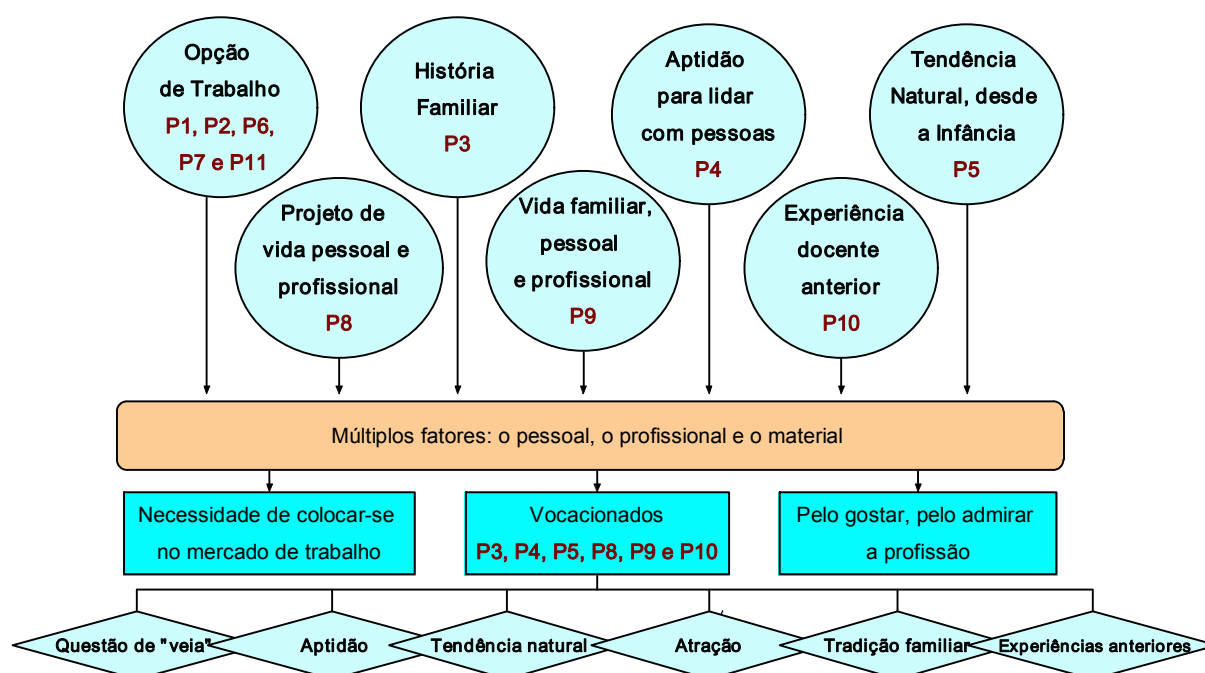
Opção de Trabalho
P1, P2, P6, P7 e P11

História Familiar
P3

Aptidão para lidar com pessoas
P4

Tendência Natural, desde a Infância
P5

Projeto de vida pessoal e profissional
P8

Vida familiar, pessoal e profissional
P9

Experiência docente anterior
P10

Múltiplos fatores: o pessoal, o profissional e o material

Necessidade de colocar-se no mercado de trabalho

Vocacionados
P3, P4, P5, P8, P9 e P10

Pelo gostar, pelo admirar a profissão

Questão de "veia"

Aptidão

Tendência natural

Atração

Tradição familiar

Experiências anteriores